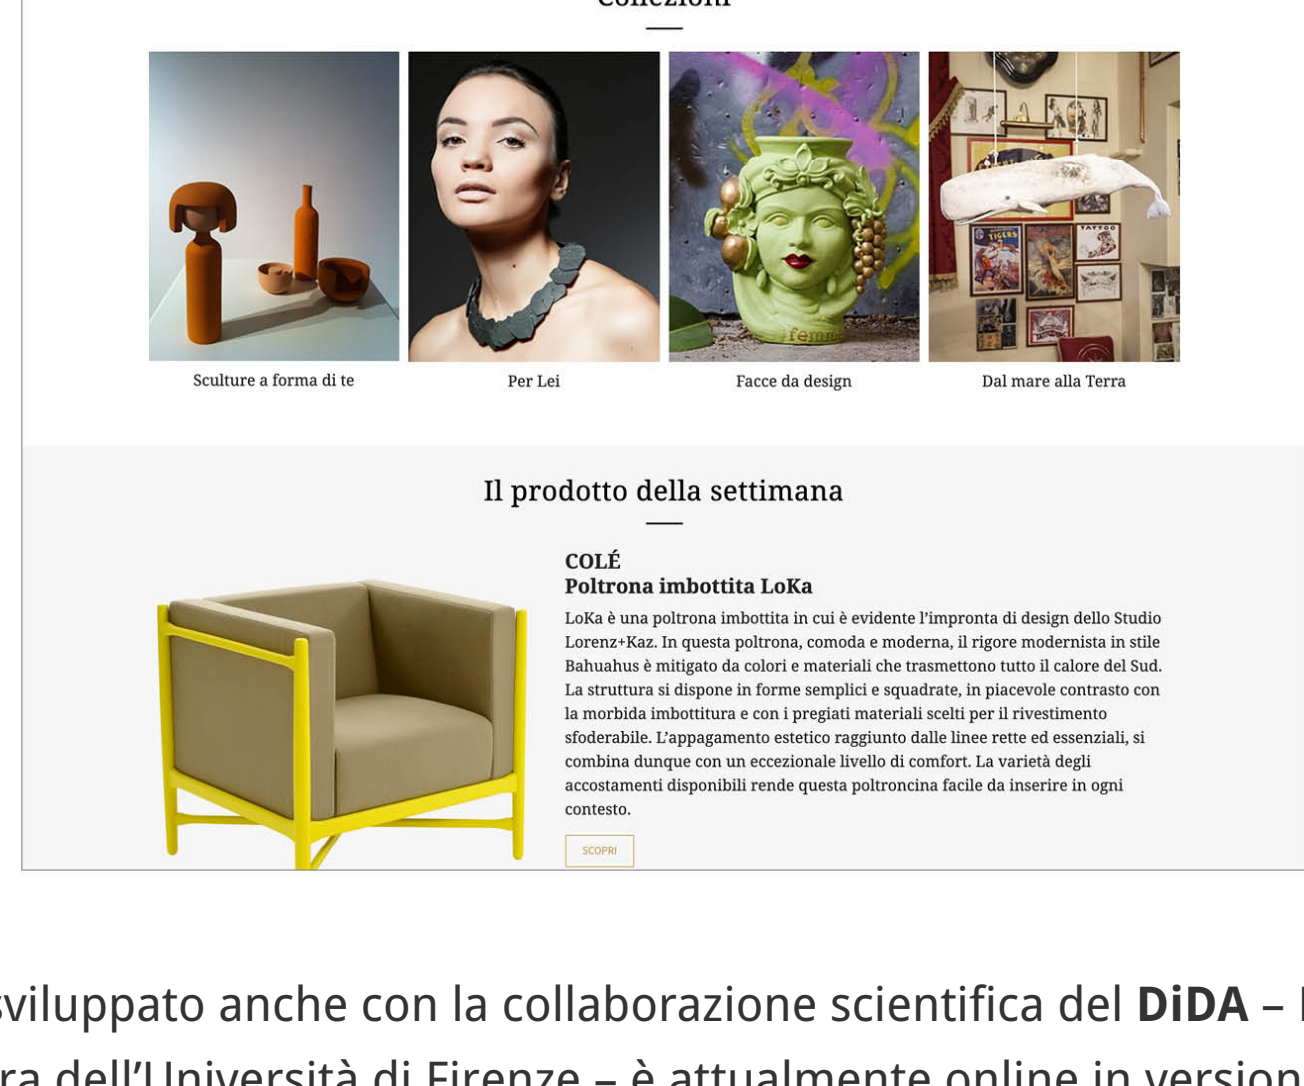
Collezioni

Sculture a forma di te

Per Lei

Facce da design

Dal mare alla Terra

Il prodotto della settimana

COLÉ
Poltrona imbottita LoKa

LoKa è una poltrona imbottita in cui è evidente l'impronta di design dello Studio Lorenz+Kaz. In questa poltrona, comoda e moderna, il rigore modernista in stile Bahuahus è mitigato da colori e materiali che trasmettono tutto il calore del Sud. La struttura si dispone in forme semplici e squadrate, in piacevole contrasto con la morbida imbottitura e con i pregiati materiali scelti per il rivestimento sfoderabile. L'appagamento estetico raggiunto dalle linee rette ed essenziali, si combina dunque con un eccezionale livello di comfort. La varietà degli accostamenti disponibili rende questa poltroncina facile da inserire in ogni contesto.

SCOPRI

sviluppato anche con la collaborazione scientifica del **DiDA** – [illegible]
ra dell'Università di Firenze – è attualmente online in version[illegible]